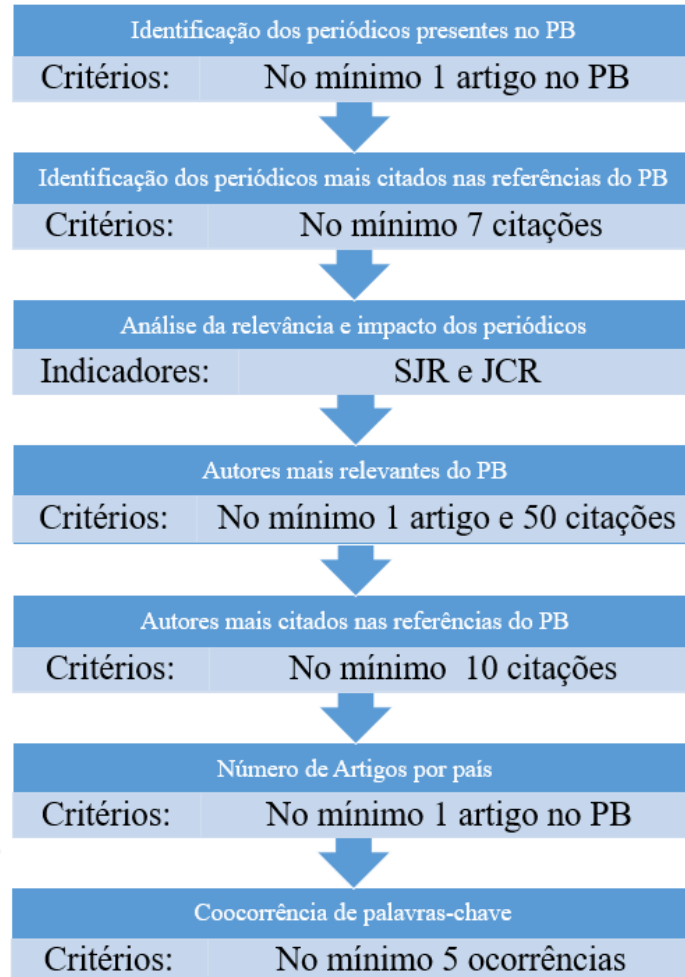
Identificação dos periódicos presentes no PB

| Critérios: | No mínimo 1 artigo no PB |
|---|---|

Identificação dos periódicos mais citados nas referências do PB

| Critérios: | No mínimo 7 citações |
|---|---|

Análise da relevância e impacto dos periódicos

| Indicadores: | SJR e JCR |
|---|---|

Autores mais relevantes do PB

| Critérios: | No mínimo 1 artigo e 50 citações |
|---|---|

Autores mais citados nas referências do PB

| Critérios: | No mínimo 10 citações |
|---|---|

Número de Artigos por país

| Critérios: | No mínimo 1 artigo no PB |
|---|---|

Coocorrência de palavras-chave

| Critérios: | No mínimo 5 ocorrências |
|---|---|